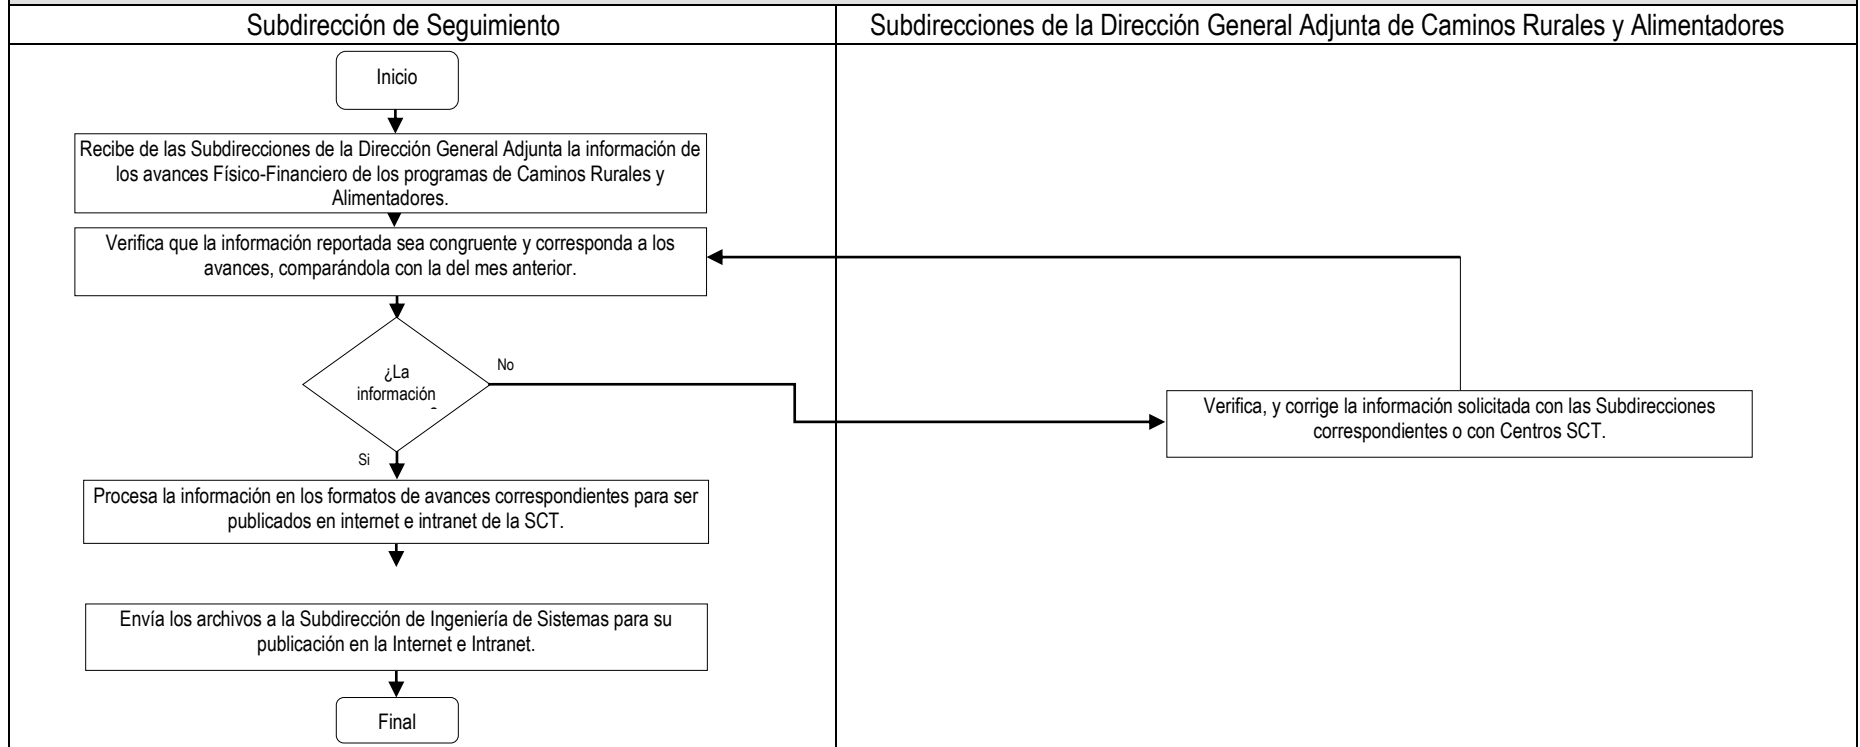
Subdirección de Seguimiento

Subdirecciones de la Dirección General Adjunta de Caminos Rurales y Alimentadores

Inicio

Recibe de las Subdirecciones de la Dirección General Adjunta la información de los avances Físico-Financiero de los programas de Caminos Rurales y Alimentadores.

Verifica que la información reportada sea congruente y corresponda a los avances, comparándola con la del mes anterior.

¿La información

No

Verifica, y corrige la información solicitada con las Subdirecciones correspondientes o con Centros SCT.

Si

Procesa la información en los formatos de avances correspondientes para ser publicados en internet e intranet de la SCT.

Envía los archivos a la Subdirección de Ingeniería de Sistemas para su publicación en la Internet e Intranet.

Final